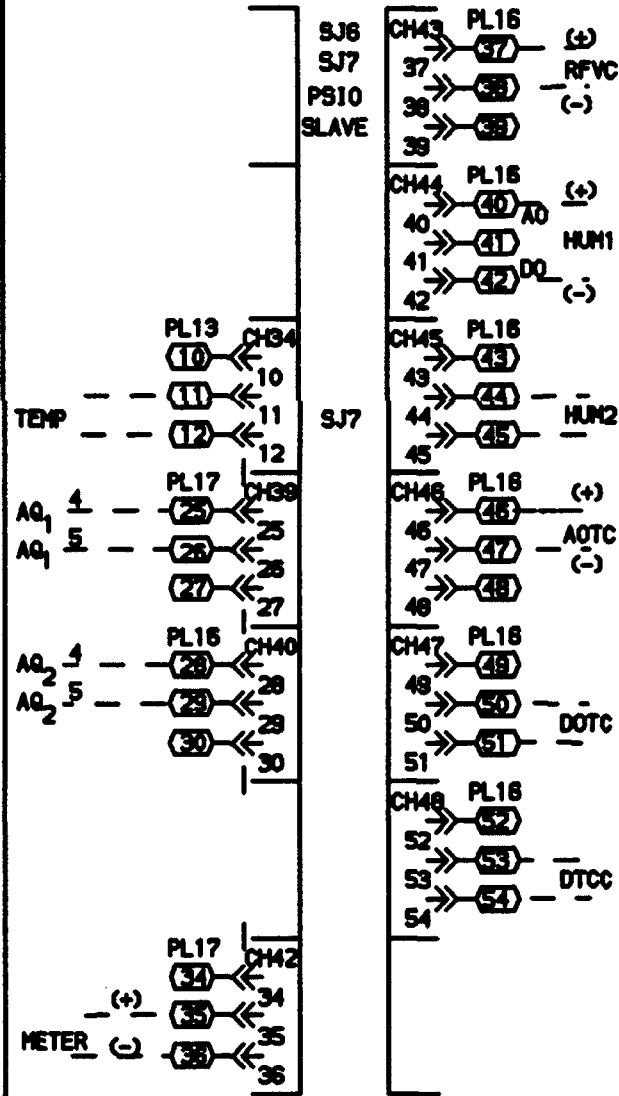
SJ6
SJ7
PSIO
SLAVE

CH43 PL16
37 38 39
37 (+)
38 RFVC
39 (-)

CH44 PL16
40 41 42
40 AO (+)
41 HUM1
42 DO (-)

PL13 CH34
10 10
TEMP 11 11
12 12

SJ7

CH45 PL16
43 44 45
43
44 HUM2
45

PL17 CH39
$AQ_1$ 4 25 25
$AQ_1$ 5 26 26
27 27

CH46 PL16
46 47 48
46 (+)
47 AOTC
48 (-)

PL16 CH40
$AQ_2$ 4 28 28
$AQ_2$ 5 29 29
30 30

CH47 PL16
49 50 51
49
50 DOTC
51

CH48 PL16
52 53 54
52
53 DTCC
54

PL17 CH42
34 34
(+) 35 35
METER (-) 36 36